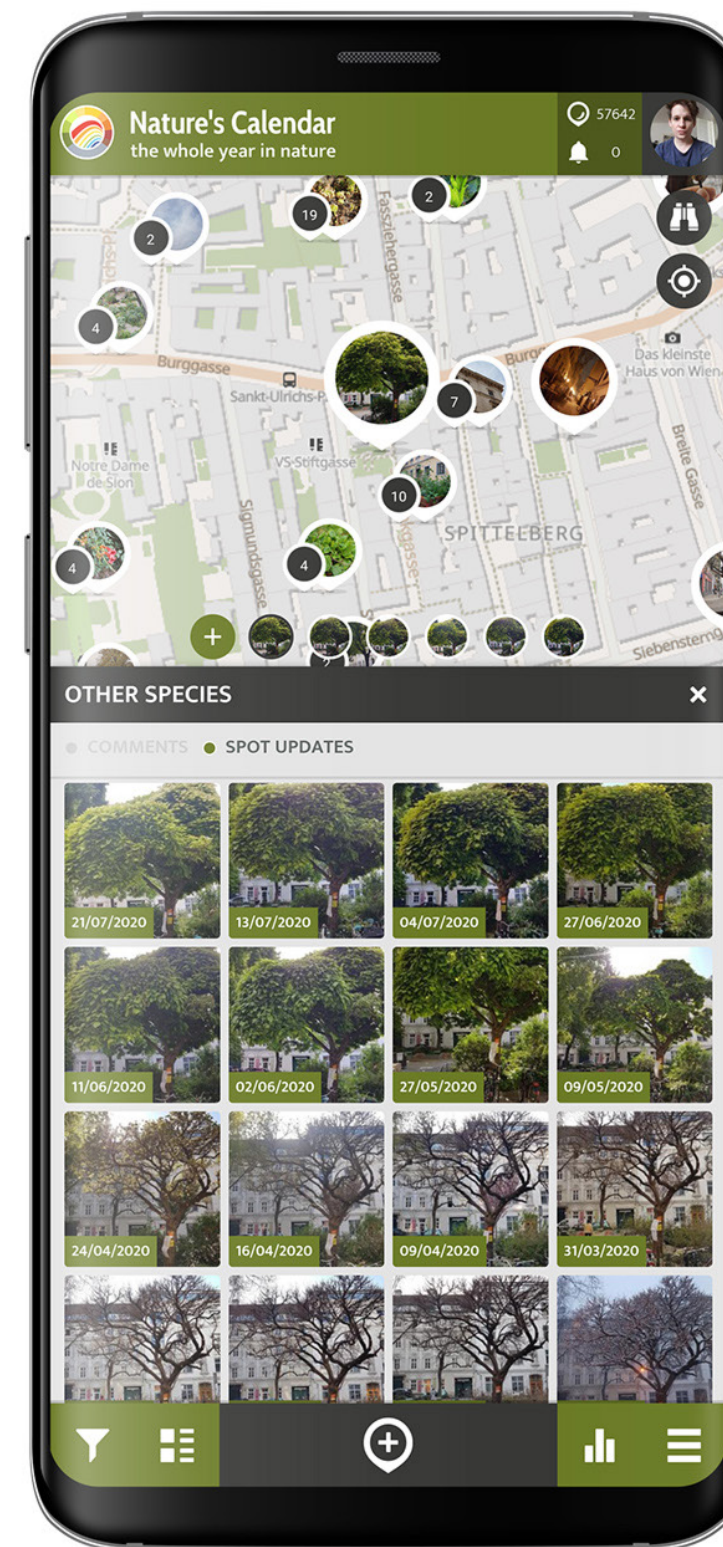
Nature's Calendar
the whole year in nature

57642
0

19
2
2
4
Burggasse
Sankt-Ulrichs-P
7
Das kleinste Haus von Wien
Notre Dame de Sion
VS Stiftgasse
10
SPITTELBERG
Breite Gasse
Sigmundsgasse
Fassziehergasse
4
4
Siebensterng

OTHER SPECIES

COMMENTS
SPOT UPDATES

21/07/2020
13/07/2020
04/07/2020
27/06/2020
11/06/2020
02/06/2020
27/05/2020
09/05/2020
24/04/2020
16/04/2020
09/04/2020
31/03/2020